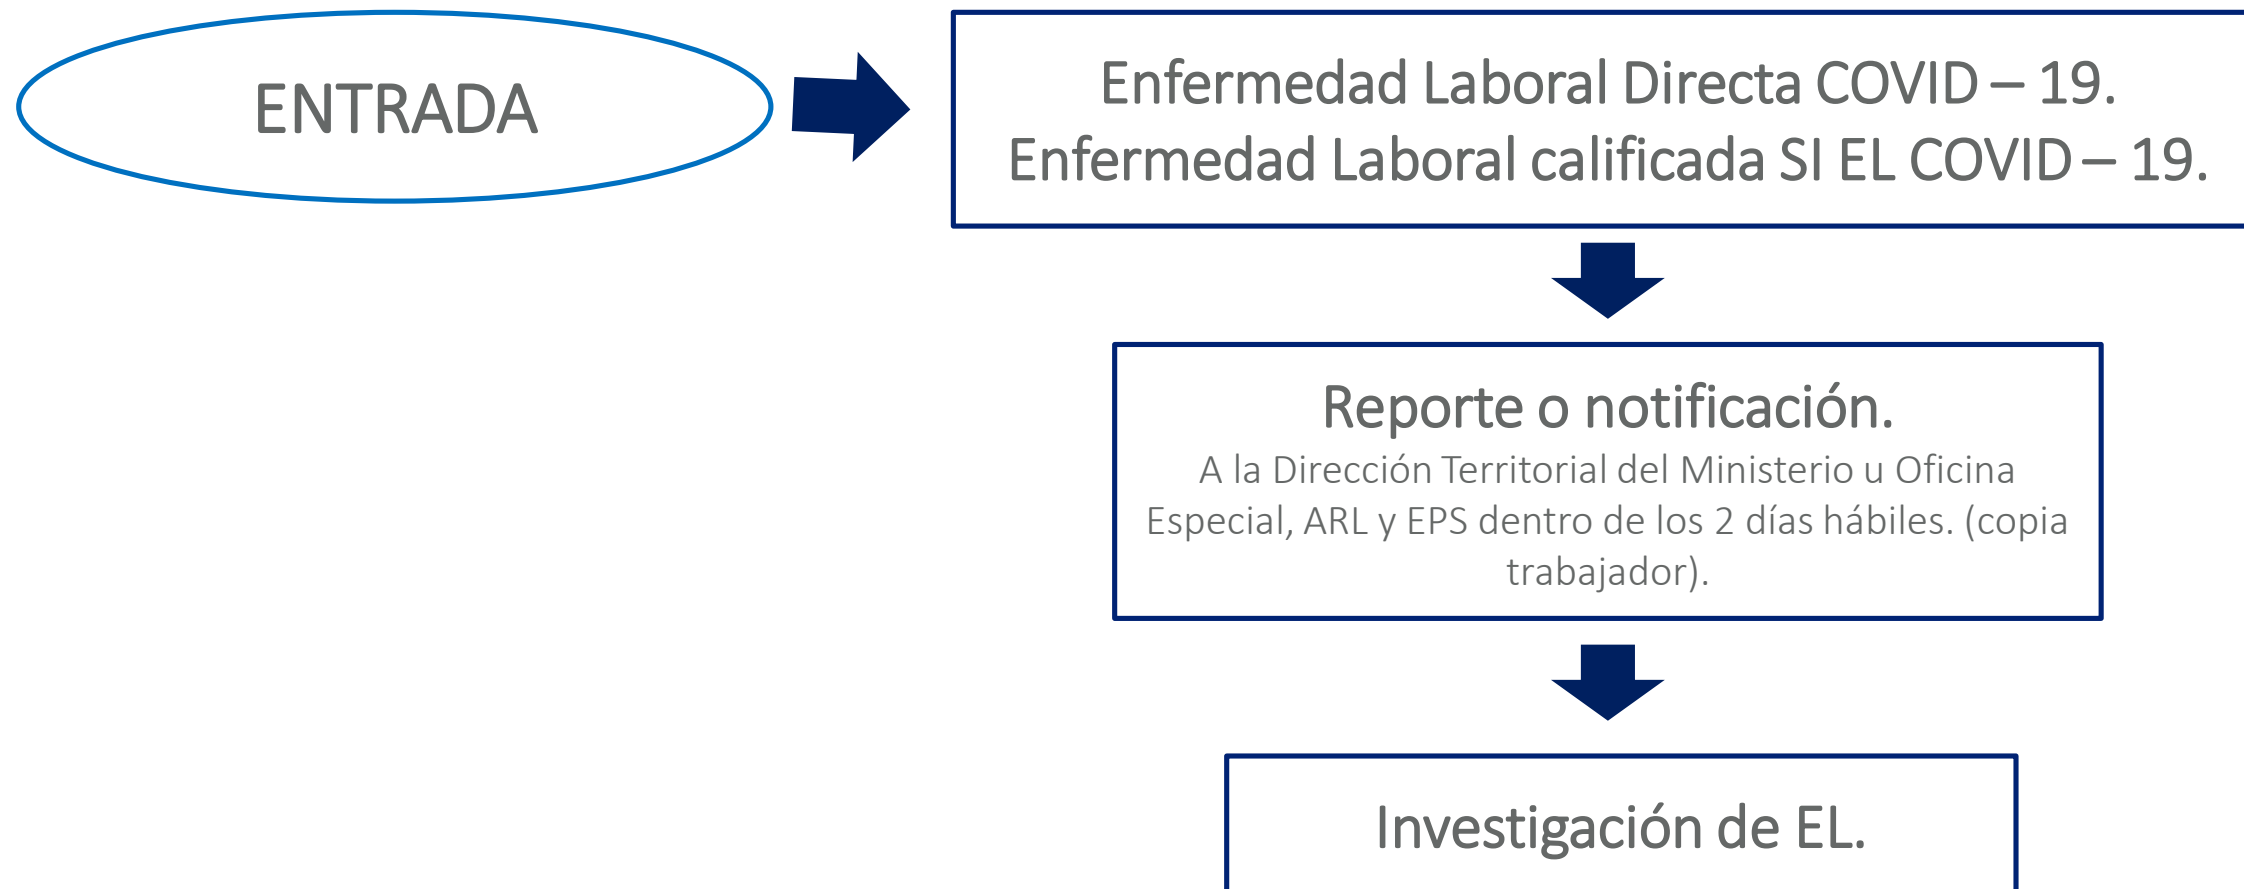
ENTRADA

Enfermedad Laboral Directa COVID – 19.
Enfermedad Laboral calificada SI EL COVID – 19.

Reporte o notificación.
A la Dirección Territorial del Ministerio u Oficina Especial, ARL y EPS dentro de los 2 días hábiles. (copia trabajador).

Investigación de EL.